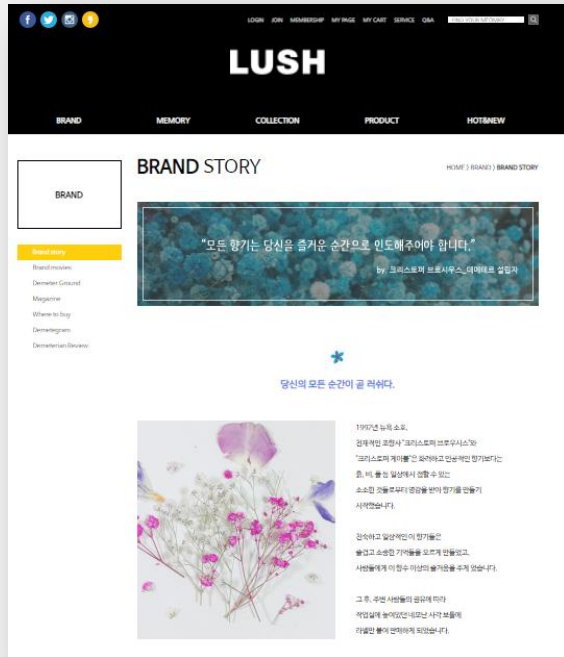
LOGIN JOIN MEMBERSHIP MY PAGE MY CART SERVICE Q&A FIND YOUR MEMORY

LUSH

BRAND MEMORY COLLECTION PRODUCT HOT&NEW

BRAND

Brand story
Brand movies
Demeter Ground
Magazine
Where to buy
Demetegram
Demeterian Review

BRAND STORY

HOME > BRAND > BRAND STORY

"모든 향기는 당신을 즐거운 순간으로 인도해주어야 합니다."

by 크리스토퍼 브로시우스_데메테르 설립자

당신의 모든 순간이 곧 러쉬다.

1997년 뉴욕 소호,
천재적인 조향사 "크리스토퍼 브루시우스"와
"크리스토퍼 게이블"은 화려하고 인공적인 향기보다는
흙, 비, 풀 등 일상에서 접할 수 있는
소소한 것들로부터 영감을 받아 향기를 만들기
시작했습니다.

친숙하고 일상적인 이 향기들은
즐겁고 소중한 기억들을 오르게 만들었고,
사람들에게 이 향수 이상의 즐거움을 주게 었습니다.

그 후, 우연 사람들의 요구에 따라
작업실에 놓여있던 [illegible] 사각 보틀에
라벨만 붙여 판매하게 되었습니다.